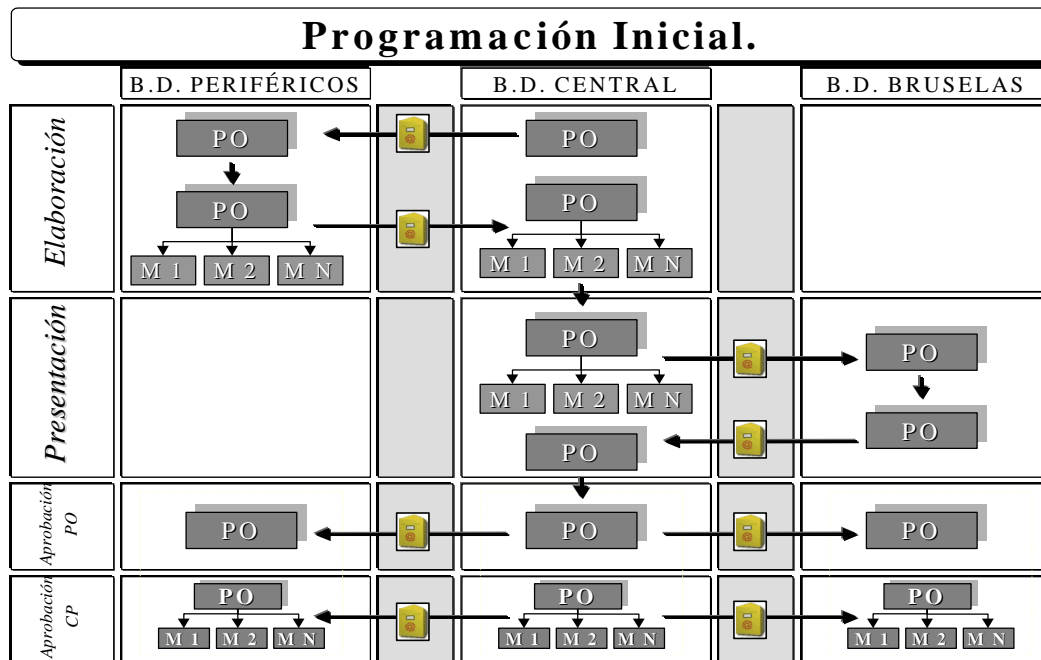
Programación Inicial.

| | B.D. PERIFÉRICOS | | B.D. CENTRAL | | B.D. BRUSELAS |
|---|---|---|---|---|---|
| Elaboración | PO<br>PO<br>M 1 M 2 M N | | PO<br>PO<br>M 1 M 2 M N | | |
| Presentación | | | PO<br>M 1 M 2 M N<br>PO | | PO<br>PO |
| Aprobación PO | PO | | PO | | PO |
| Aprobación CP | PO<br>M 1 M 2 M N | | PO<br>M 1 M 2 M N | | PO<br>M 1 M 2 M N |